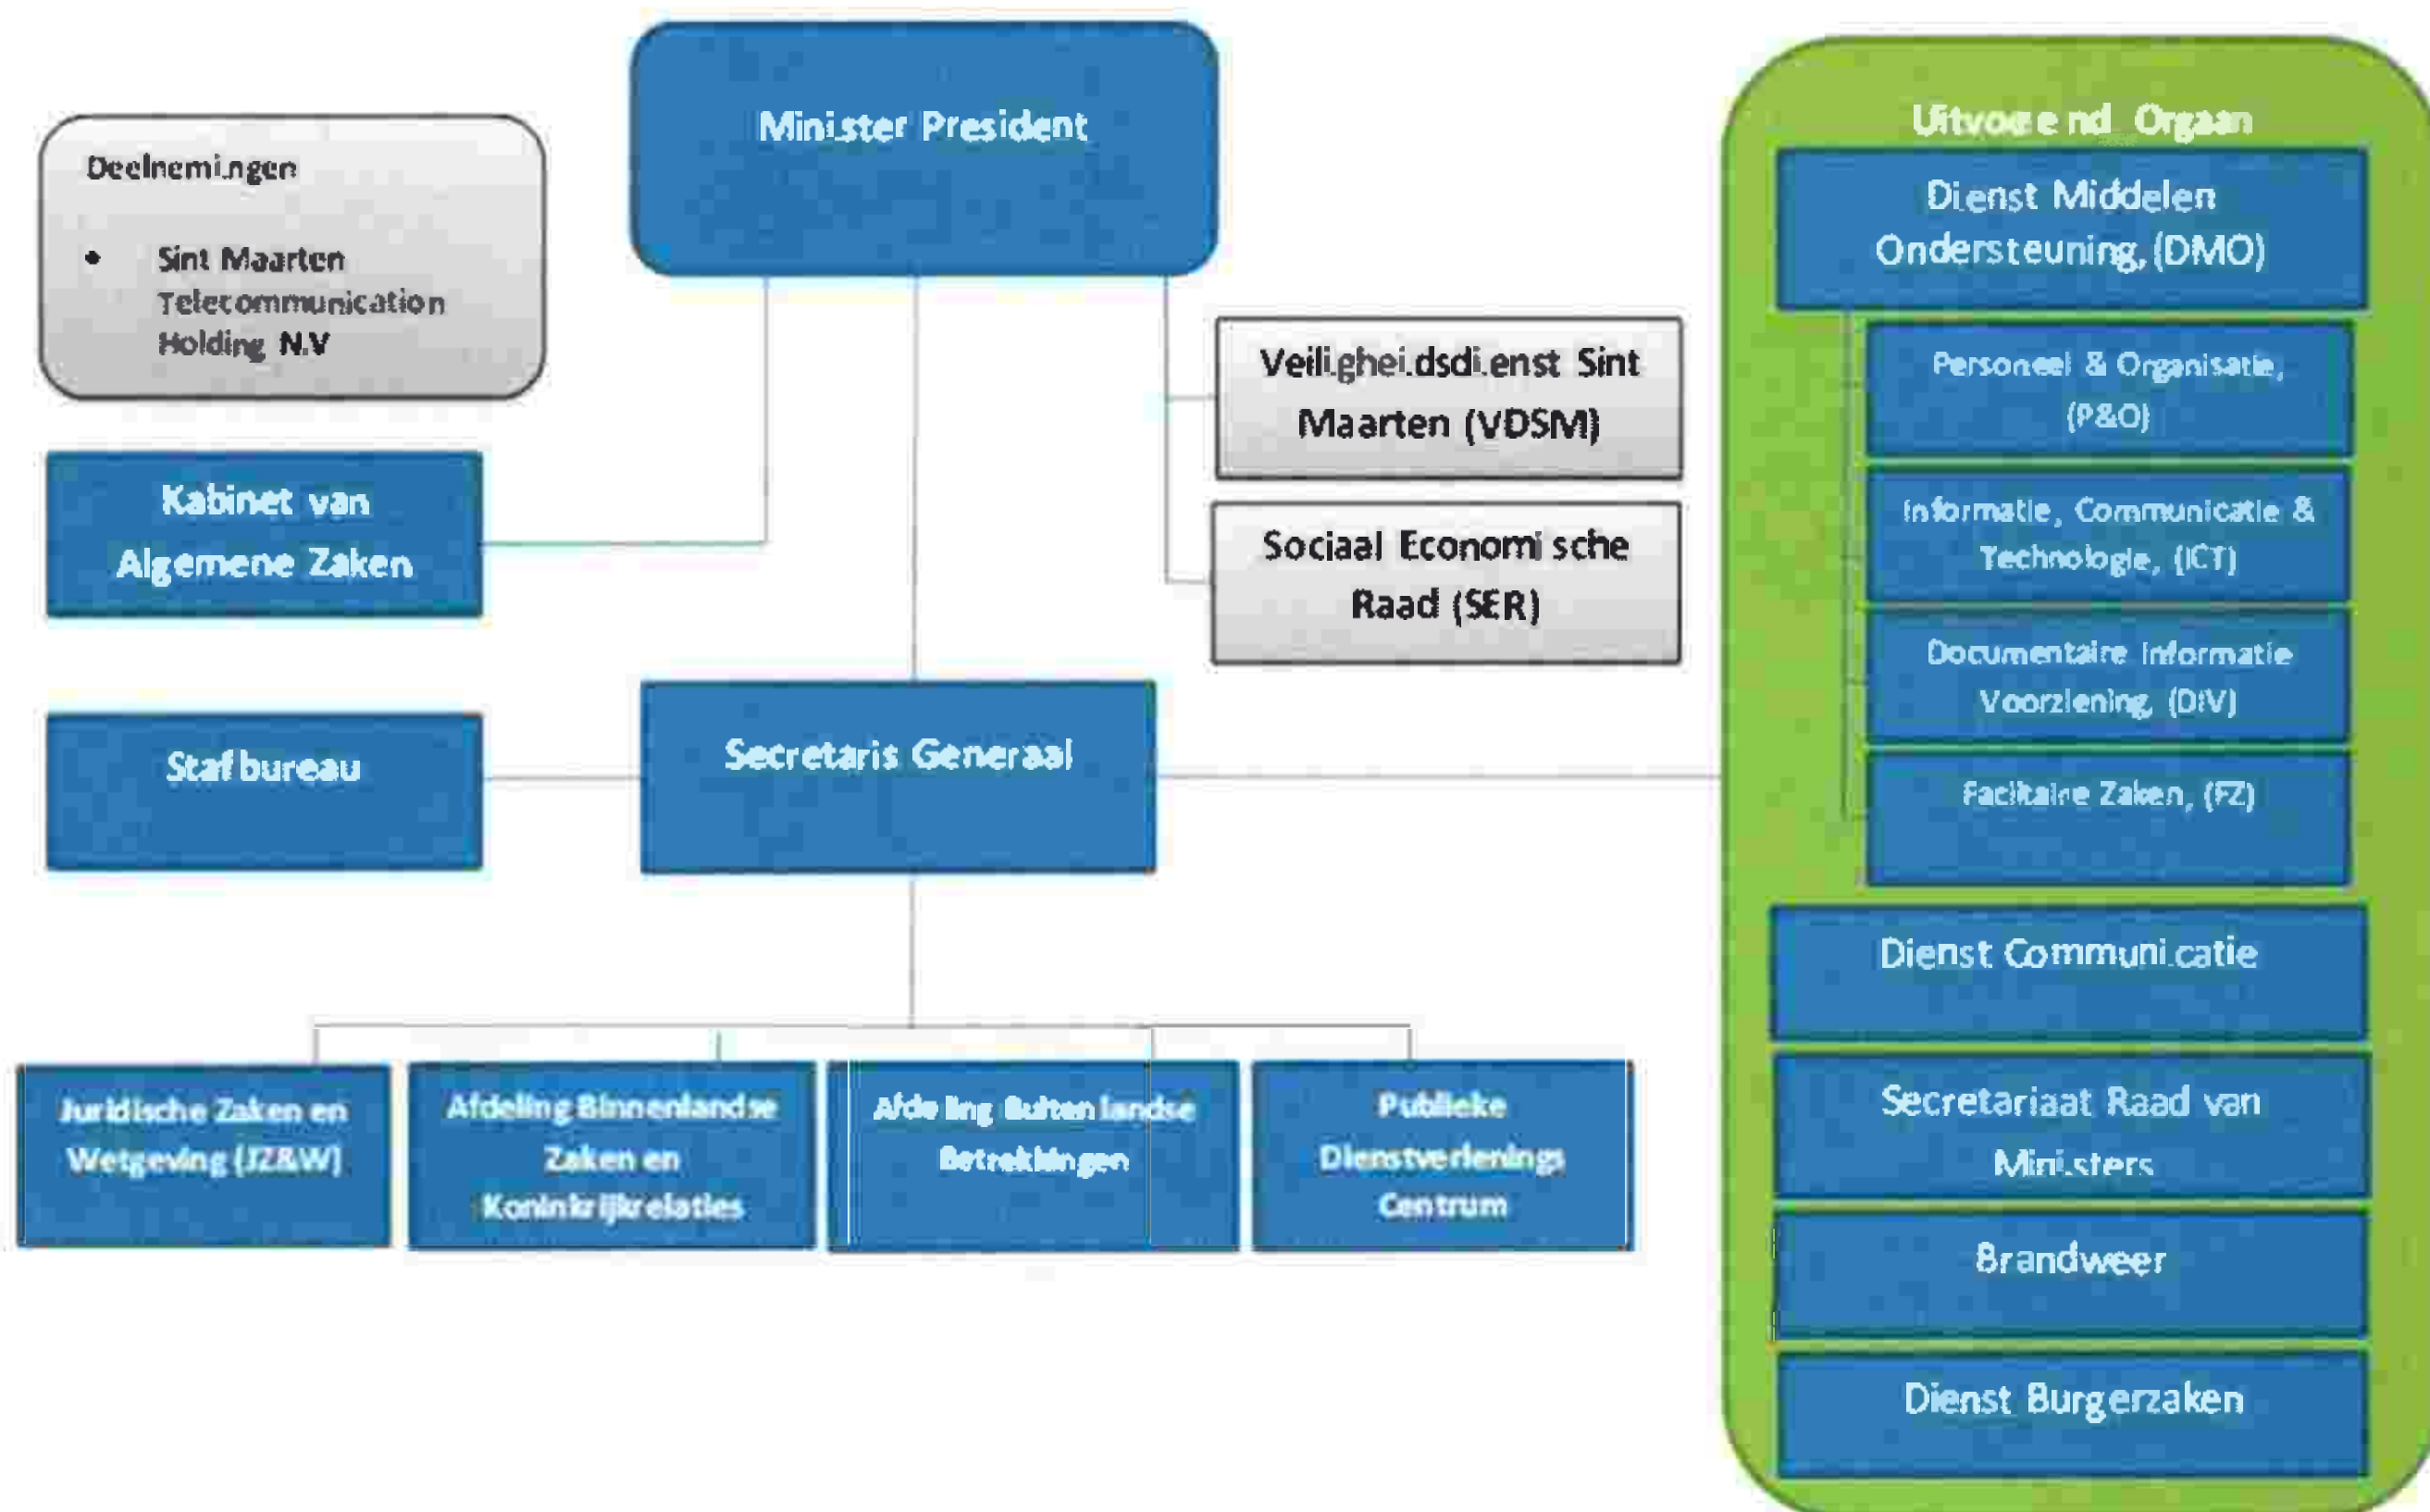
Deelnemingen

- Sint Maarten Telecommunication Holding N.V

Minister President

Kabinet van Algemene Zaken

Veiligheidsdienst Sint Maarten (VDSM)

Sociaal Economische Raad (SER)

Stafbureau

Secretaris Generaal

Juridische Zaken en Wetgeving (JZ&W)

Afdeling Binnenlandse Zaken en Koninkrijkrelaties

Afdeling Buitenlandse Betrekkingen

Publieke Dienstverlenings Centrum

Uitvoerend Orgaan

Dienst Middelen Ondersteuning, (DMO)

Personeel & Organisatie, (P&O)

Informatie, Communicatie & Technologie, (ICT)

Documentaire Informatie Voorziening, (DIV)

Facilitaire Zaken, (FZ)

Dienst Communicatie

Secretariaat Raad van Ministers

Brandweer

Dienst Burgerzaken